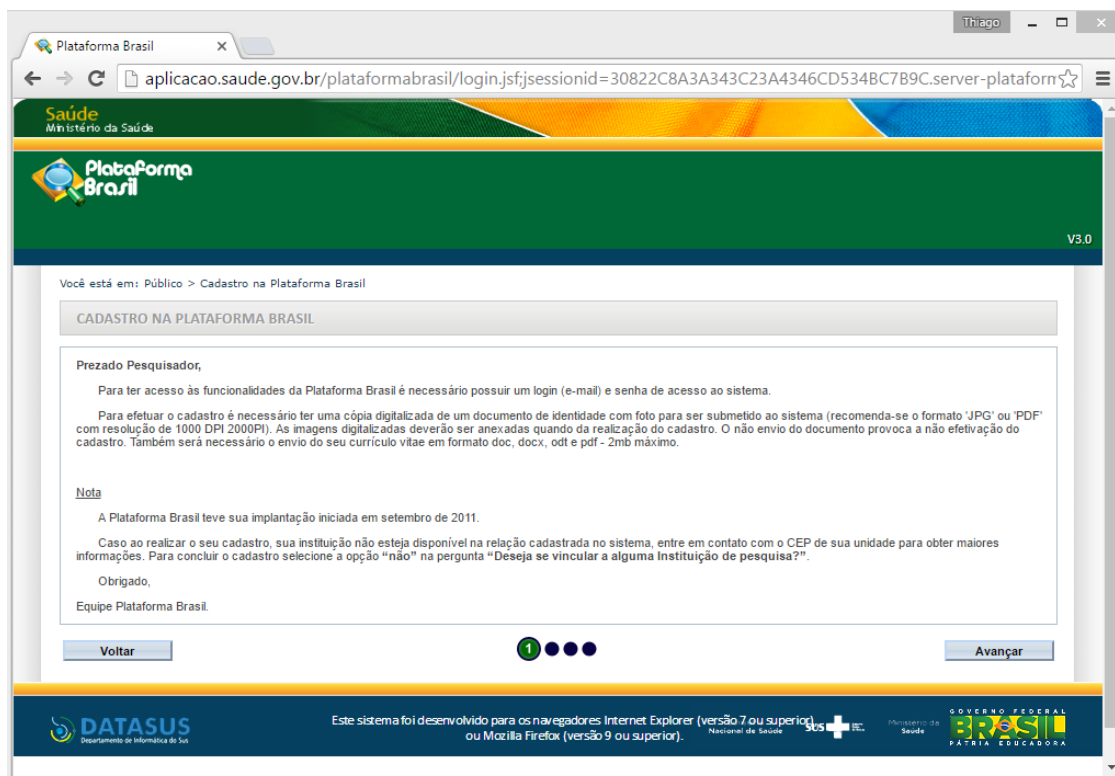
Thiago

Plataforma Brasil

aplicacao.saude.gov.br/plataformabrasil/login.jsf;jsessionid=30822C8A3A343C23A4346CD534BC7B9C.server-plataform

Saúde
Ministério da Saúde

Plataforma Brasil

V3.0

Você está em: Público > Cadastro na Plataforma Brasil

CADASTRO NA PLATAFORMA BRASIL

Prezado Pesquisador,

Para ter acesso às funcionalidades da Plataforma Brasil é necessário possuir um login (e-mail) e senha de acesso ao sistema.

Para efetuar o cadastro é necessário ter uma cópia digitalizada de um documento de identidade com foto para ser submetido ao sistema (recomenda-se o formato 'JPG' ou 'PDF' com resolução de 1000 DPI 2000PI). As imagens digitalizadas deverão ser anexadas quando da realização do cadastro. O não envio do documento provoca a não efetivação do cadastro. Também será necessário o envio do seu currículo vitae em formato doc, docx, odt e pdf - 2mb máximo.

Nota

A Plataforma Brasil teve sua implantação iniciada em setembro de 2011.

Caso ao realizar o seu cadastro, sua instituição não esteja disponível na relação cadastrada no sistema, entre em contato com o CEP de sua unidade para obter maiores informações. Para concluir o cadastro selecione a opção "não" na pergunta "Deseja se vincular a alguma Instituição de pesquisa?".

Obrigado,

Equipe Plataforma Brasil.

Voltar

1

Avançar

DATASUS
Departamento de Informática do SUS

Este sistema foi desenvolvido para os navegadores Internet Explorer (versão 7 ou superior) ou Mozilla Firefox (versão 9 ou superior).

Nacional de Saúde

SUS

Ministério da Saúde

GOVERNO FEDERAL
BRASIL
PÁTRIA EDUCADORA